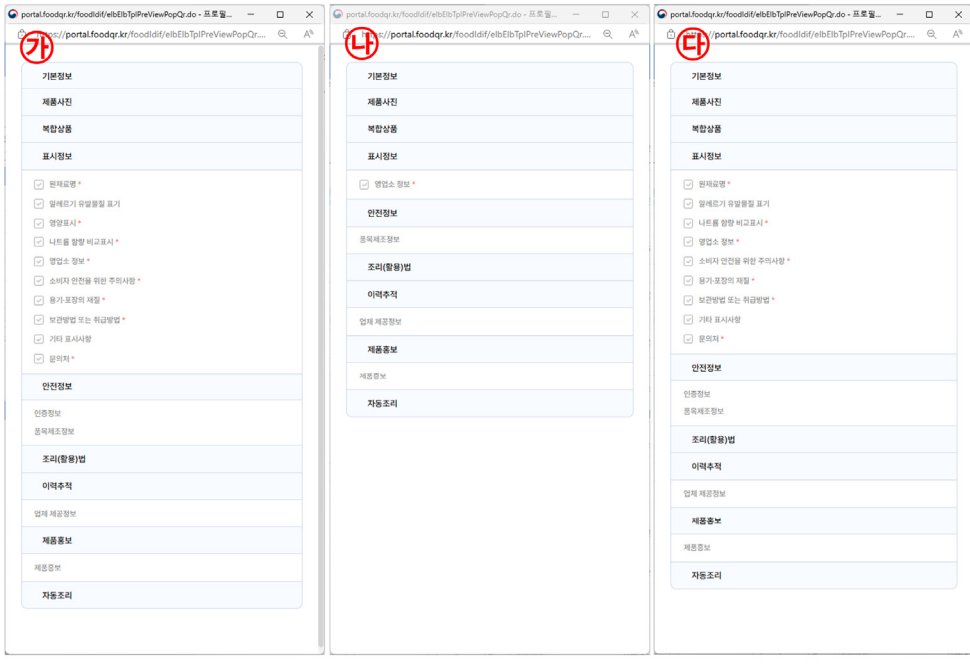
portal.foodqr.kr/foodldif/elbElbTplPreViewPopQr.do - 프로필...
https://portal.foodqr.kr/foodldif/elbElbTplPreViewPopQr...

가

기본정보
제품사진
복합상품
표시정보
원재료명 *
알레르기 유발물질 표기
영양표시 *
나트륨 함량 비교표시 *
영업소 정보 *
소비자 안전을 위한 주의사항 *
용기·포장의 재질 *
보관방법 또는 취급방법 *
기타 표시사항
문의처 *
안전정보
인증정보
품목제조정보
조리(활용)법
이력추적
업체 제공정보
제품홍보
제품홍보
자동조리

portal.foodqr.kr/foodldif/elbElbTplPreViewPopQr.do - 프로필...
https://portal.foodqr.kr/foodldif/elbElbTplPreViewPopQr...

나

기본정보
제품사진
복합상품
표시정보
영업소 정보 *
안전정보
품목제조정보
조리(활용)법
이력추적
업체 제공정보
제품홍보
제품홍보
자동조리

portal.foodqr.kr/foodldif/elbElbTplPreViewPopQr.do - 프로필...
https://portal.foodqr.kr/foodldif/elbElbTplPreViewPopQr...

다

기본정보
제품사진
복합상품
표시정보
원재료명 *
알레르기 유발물질 표기
나트륨 함량 비교표시 *
영업소 정보 *
소비자 안전을 위한 주의사항 *
용기·포장의 재질 *
보관방법 또는 취급방법 *
기타 표시사항
문의처 *
안전정보
인증정보
품목제조정보
조리(활용)법
이력추적
업체 제공정보
제품홍보
제품홍보
자동조리